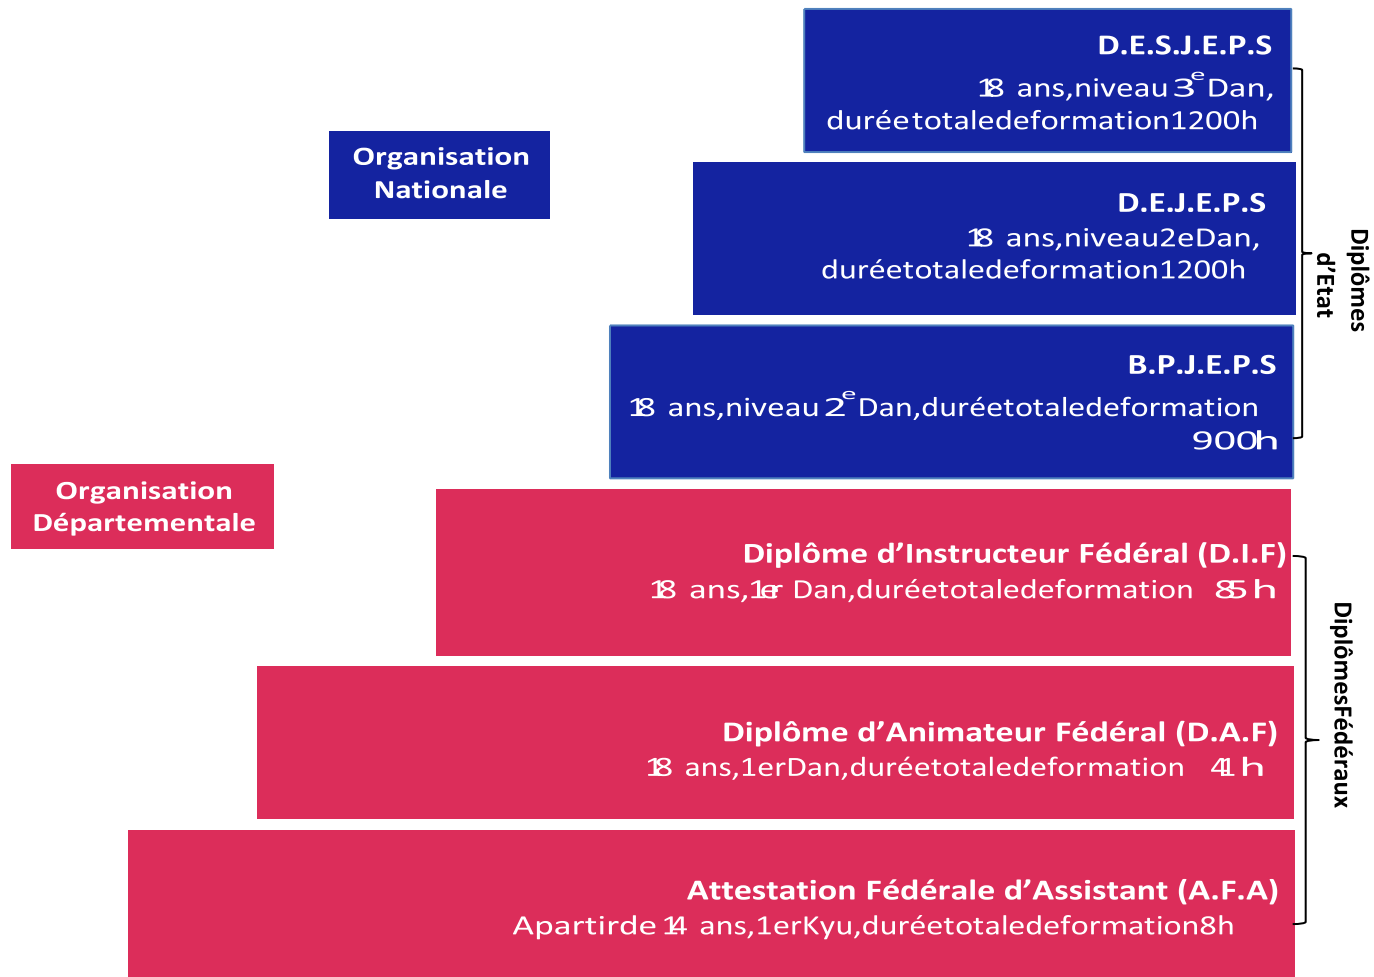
Organisation Nationale

D.E.S.J.E.P.S
18 ans,niveau 3$^{e}$Dan, duréetotaledeformation1200h

D.E.J.E.P.S
18 ans,niveau2eDan, duréetotaledeformation1200h

B.P.J.E.P.S
18 ans,niveau 2$^{e}$Dan,duréetotaledeformation 900h

Diplômes d'Etat

Organisation Départementale

Diplôme d'Instructeur Fédéral (D.I.F)
18 ans,1er Dan,duréetotaledeformation 85h

Diplôme d'Animateur Fédéral (D.A.F)
18 ans,1erDan,duréetotaledeformation 41h

Attestation Fédérale d'Assistant (A.F.A)
Apartirde 14 ans,1erKyu,duréetotaledeformation8h

DiplômesFédéraux